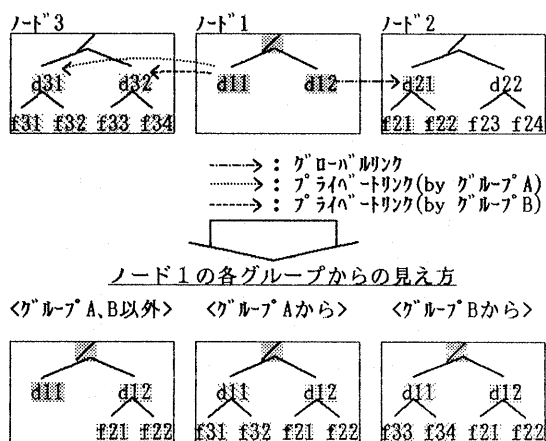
ノード3
ノード1
ノード2
d31 d32
d11 d12
d21 d22
f31 f32 f33 f34
f21 f22 f23 f24

: グローバルリンク
: プライベートリンク(by グループA)
: プライベートリンク(by グループB)

ノード1の各グループからの見え方

<グループA、B以外>
<グループAから>
<グループBから>

d11 d12
f21 f22

d11 d12
f31 f32 f21 f22

d11 d12
f33 f34 f21 f22